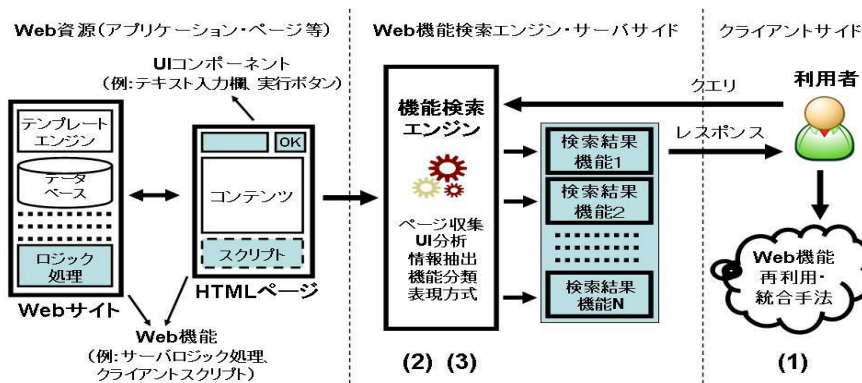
Web資源（アプリケーション・ページ等）

Web機能検索エンジン・サーバサイド

クライアントサイド

UIコンポーネント
（例：テキスト入力欄、実行ボタン）

テンプレートエンジン

データベース

ロジック処理

Webサイト

OK

コンテンツ

スクリプト

HTMLページ

Web機能
（例：サーバロジック処理、クライアントスクリプト）

機能検索エンジン

ページ収集
UI分析
情報抽出
機能分類
表現方式

(2) (3)

検索結果機能1

検索結果機能2

検索結果機能N

クエリ

レスポンス

利用者

Web機能再利用・統合手法

(1)